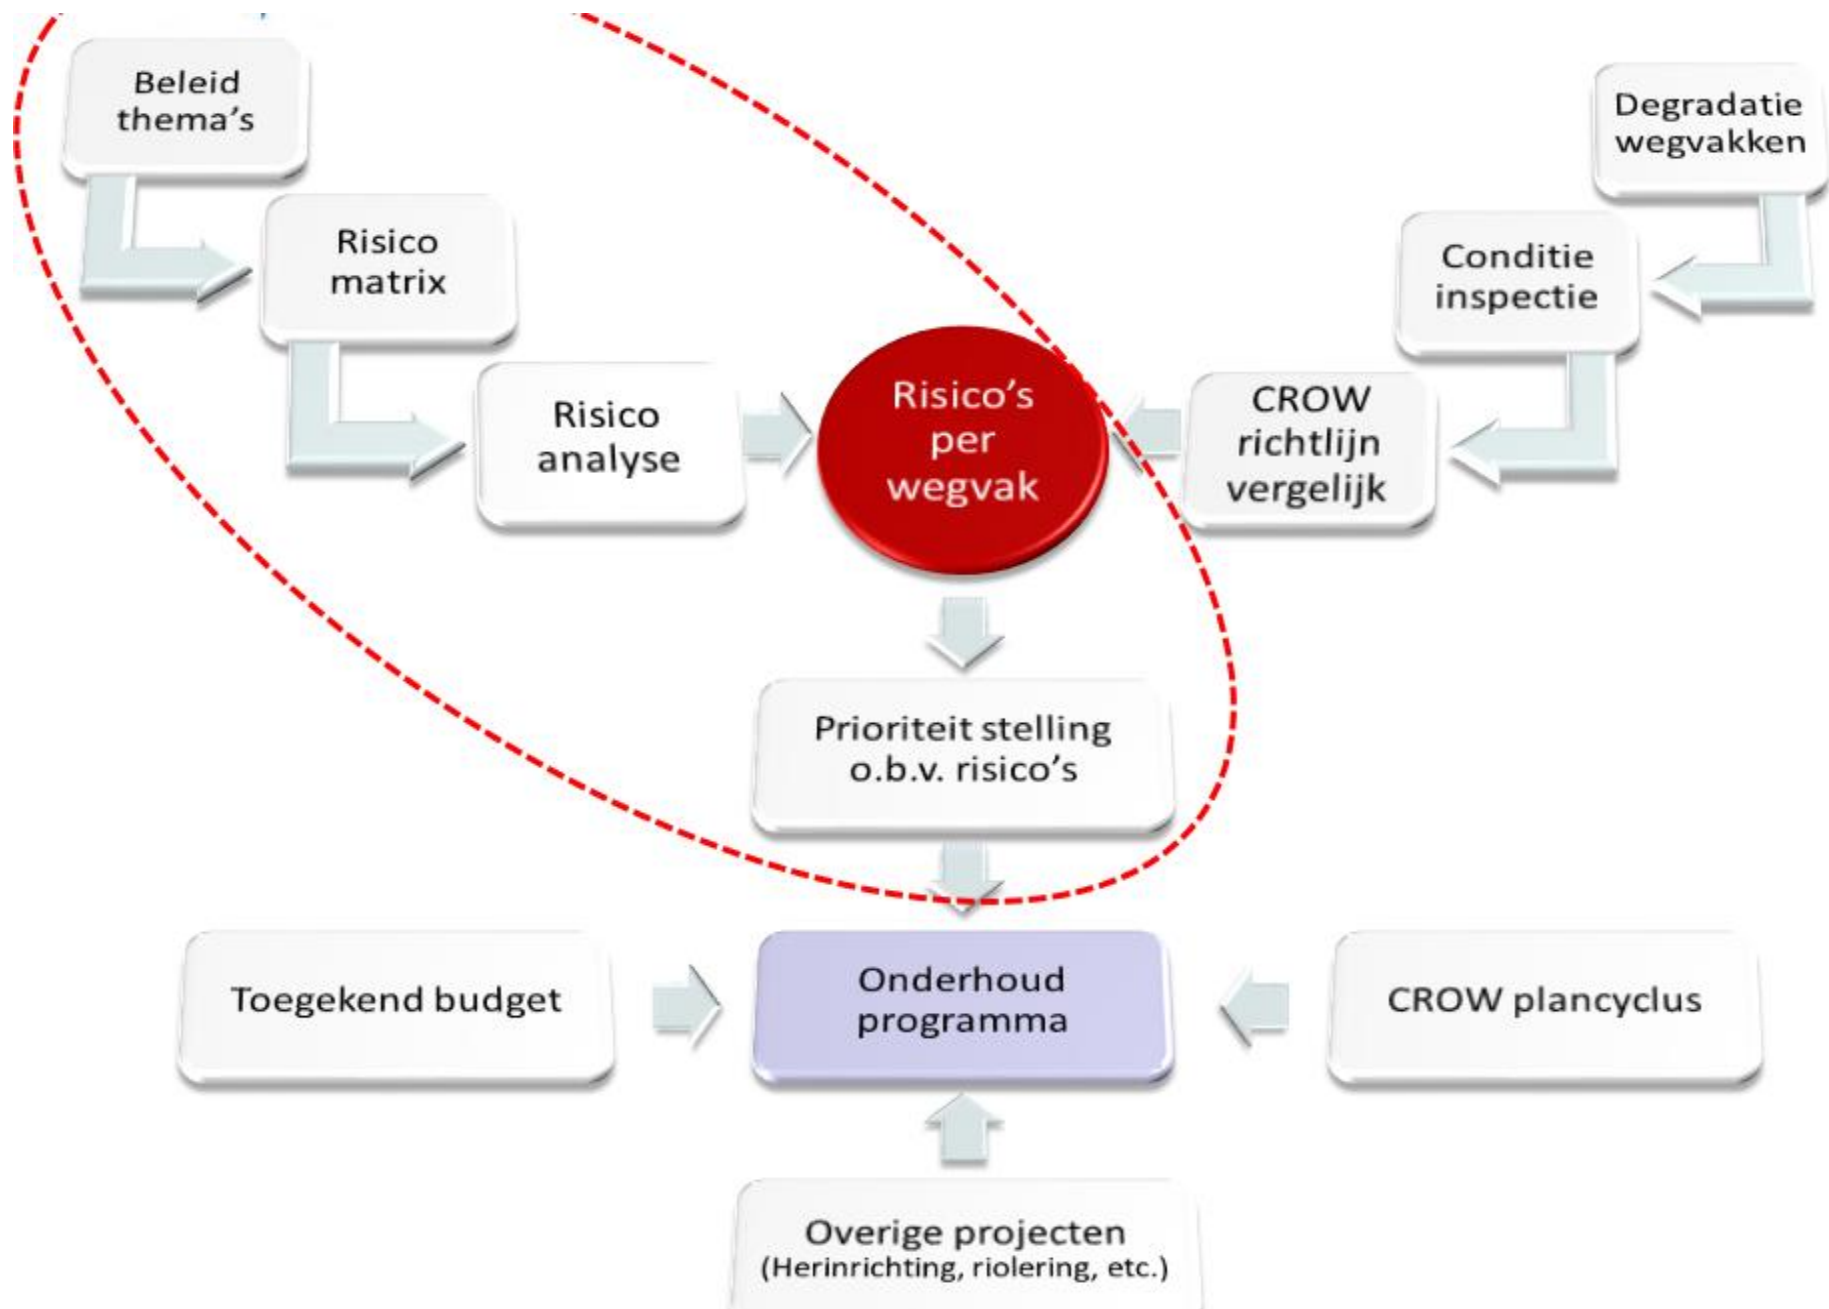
Beleid thema's

Risico matrix

Risico analyse

Risico's per wegvak

Degradatie wegvakken

Conditie inspectie

CROW richtlijn vergelijk

Prioriteit stelling o.b.v. risico's

Toegekend budget

Onderhoud programma

CROW plancyclus

Overige projecten (Herinrichting, riolering, etc.)